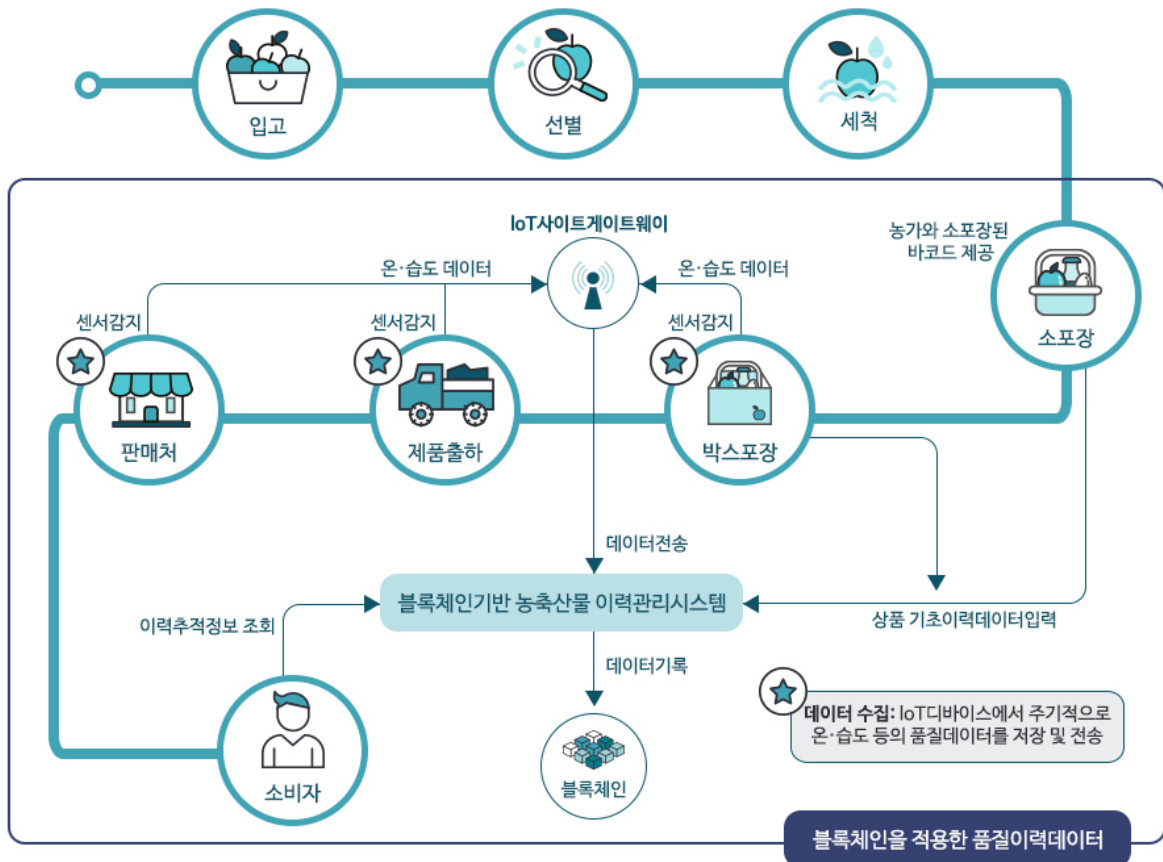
입고

선별

세척

IoT사이트게이트웨이

농가와 소포장된 바코드 제공

온·습도 데이터

온·습도 데이터

센서감지

센서감지

센서감지

소포장

판매처

제품출하

박스포장

데이터전송

블록체인기반 농축산물 이력관리시스템

이력추적정보 조회

상품 기초이력데이터입력

데이터기록

데이터 수집: IoT디바이스에서 주기적으로 온·습도 등의 품질데이터를 저장 및 전송

소비자

블록체인

블록체인을 적용한 품질이력데이터